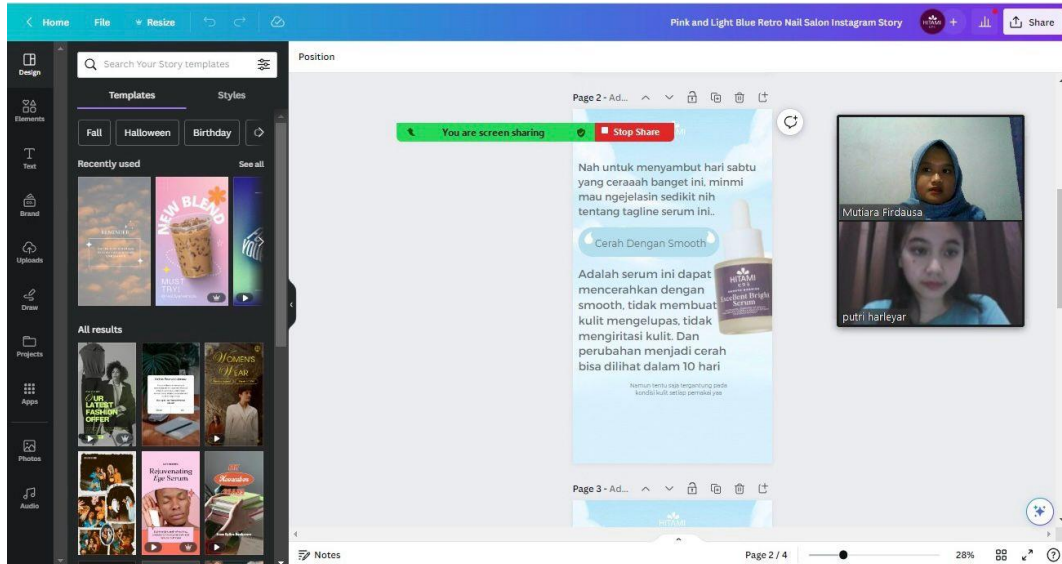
Home File Resize Pink and Light Blue Retro Nail Salon Instagram Story Share

Design
Elements
Text
Brand
Uploads
Draw
Projects
Apps
Photos
Audio

Search Your Story templates
Templates Styles
Fall Halloween Birthday
Recently used See all
NEW BLEND
MUST TRY
All results
OUR LATEST FASHION OFFER
WOMEN'S WEAR
Rejuvenating Eye Serum

Position

Page 2 - Ad...

You are screen sharing Stop Share

Nah untuk menyambut hari sabtu yang ceraaah banget ini, minmi mau ngejelasin sedikit nih tentang tagline serum ini..

Cerah Dengan Smooth

Adalah serum ini dapat mencerahkan dengan smooth, tidak membuat kulit mengelupas, tidak mengiritasi kulit. Dan perubahan menjadi cerah bisa dilihat dalam 10 hari

Namun tentu saja tergantung pada kondisi kulit setiap pemakai yaa

HITAMI
Excellent Bright Serum

Mutiara Firdausa
putri harleyar

Page 3 - Ad...
HITAMI

Notes Page 2 / 4 28%